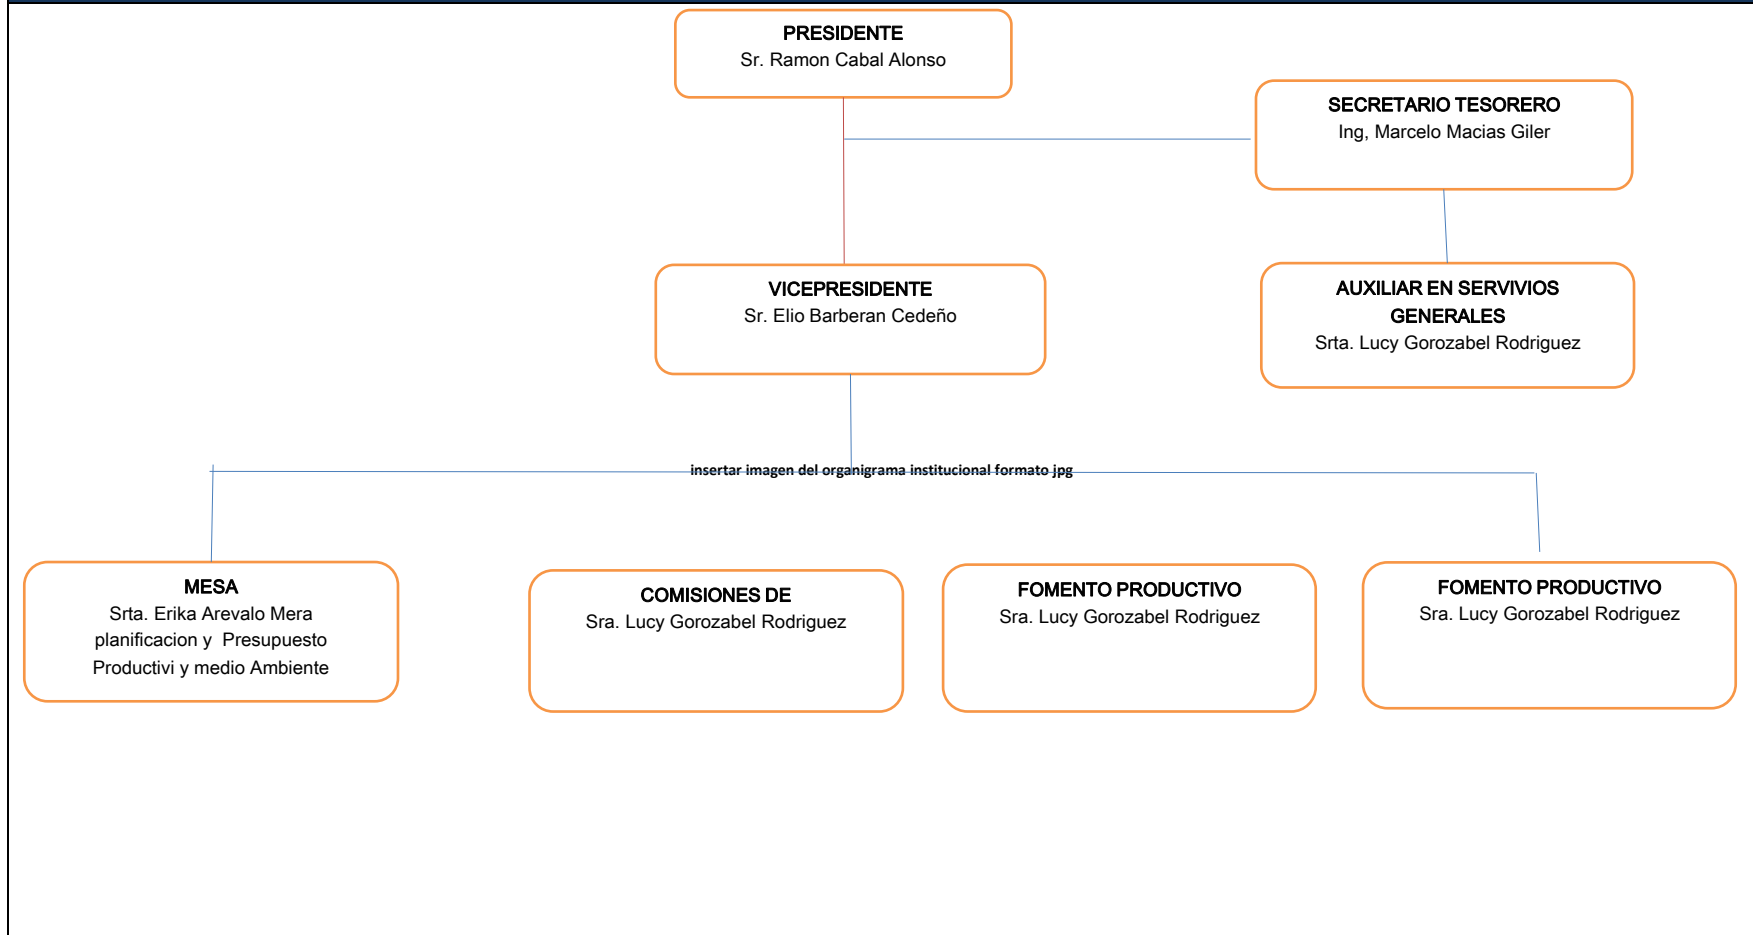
PRESIDENTE
Sr. Ramon Cabal Alonso

SECRETARIO TESORERO
Ing, Marcelo Macias Giler

VICEPRESIDENTE
Sr. Elio Barberan Cedeño

AUXILIAR EN SERVIVIOS GENERALES
Srta. Lucy Gorozabel Rodriguez

insertar imagen del organigrama institucional formato jpg

MESA
Srta. Erika Arevalo Mera
planificacion y Presupuesto
Productivi y medio Ambiente

COMISIONES DE
Sra. Lucy Gorozabel Rodriguez

FOMENTO PRODUCTIVO
Sra. Lucy Gorozabel Rodriguez

FOMENTO PRODUCTIVO
Sra. Lucy Gorozabel Rodriguez